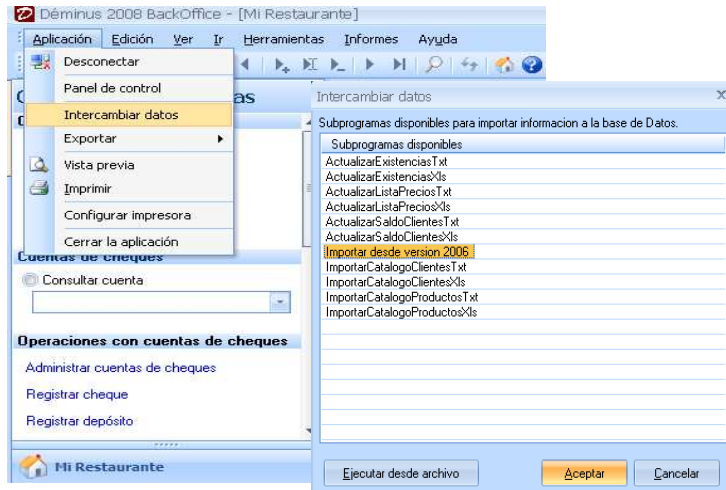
Déminus 2008 BackOffice - [Mi Restaurante]

Aplicación Edición Ver Ir Herramientas Informes Ayuda

Desconectar
Panel de control
Intercambiar datos
Exportar
Vista previa
Imprimir
Configurar impresora
Cerrar la aplicación

Cuentas de cheques
Consultar cuenta

Operaciones con cuentas de cheques
Administrar cuentas de cheques
Registrar cheque
Registrar depósito

Mi Restaurante

Intercambiar datos

Subprogramas disponibles para importar informacion a la base de Datos.

| Subprogramas disponibles |
|---|
| ActualizarExistenciasTxt |
| ActualizarExistenciasXls |
| ActualizarListaPreciosTxt |
| ActualizarListaPreciosXls |
| ActualizarSaldoClientesTxt |
| ActualizarSaldoClientesXls |
| Importar desde version 2006 |
| ImportarCatalogoClientesTxt |
| ImportarCatalogoClientesXls |
| ImportarCatalogoProductosTxt |
| ImportarCatalogoProductosXls |

Ejecutar desde archivo
Aceptar
Cancelar